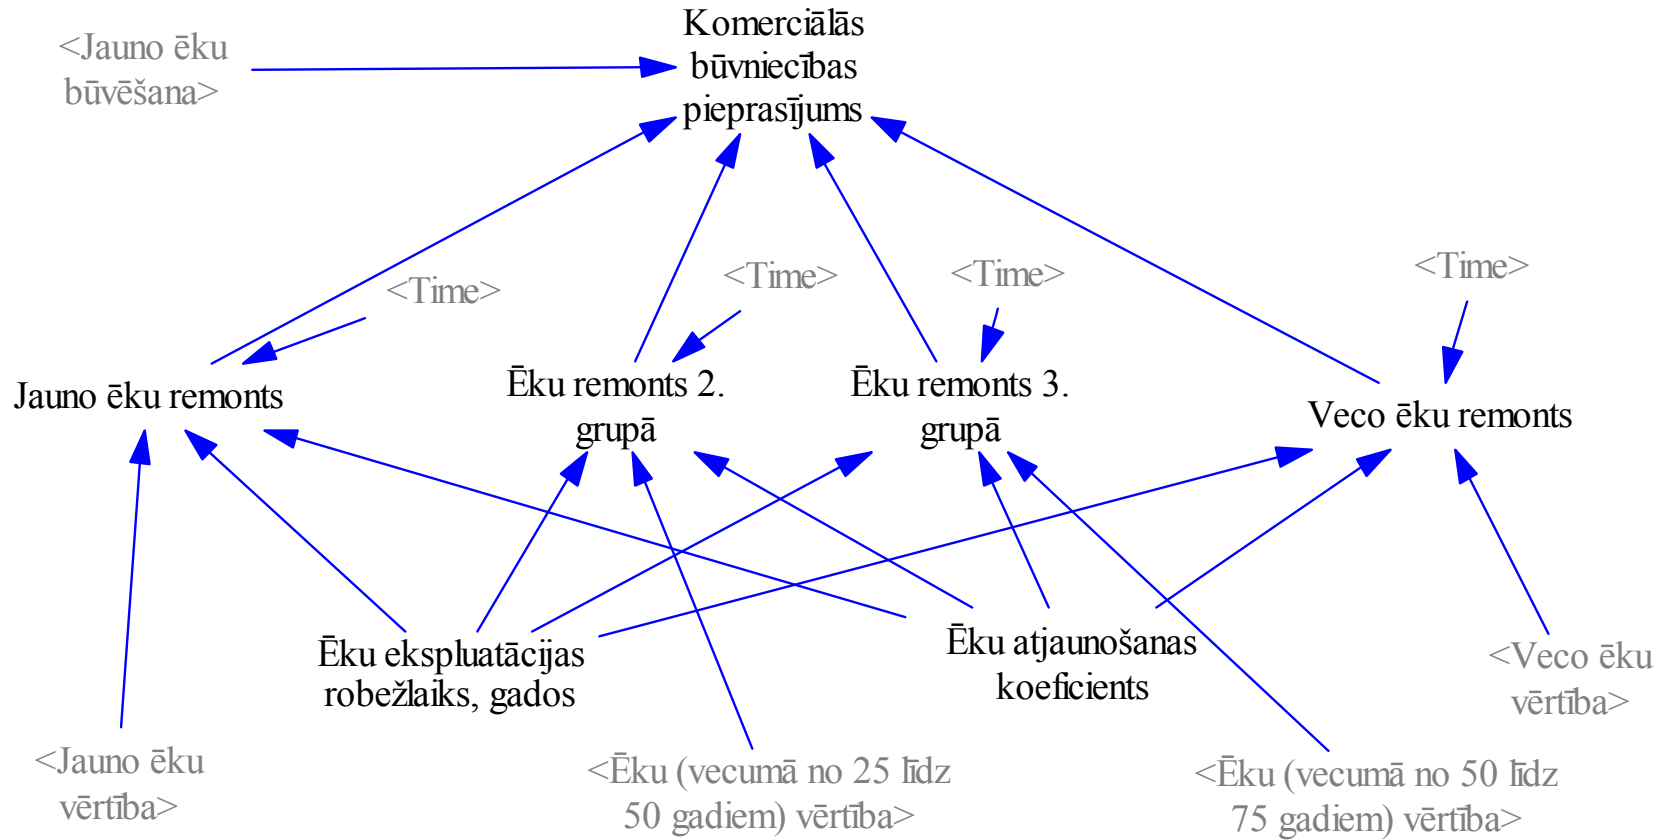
Komerciālās būvniecības pieprasījums

<Jauno ēku būvēšana>

<Time>

<Time>

<Time>

<Time>

Jauno ēku remonts

Ēku remonts 2. grupā

Ēku remonts 3. grupā

Veco ēku remonts

Ēku ekspluatācijas robežlaiks, gados

Ēku atjaunošanas koeficients

<Veco ēku vērtība>

<Jauno ēku vērtība>

<Ēku (vecumā no 25 līdz 50 gadiem) vērtība>

<Ēku (vecumā no 50 līdz 75 gadiem) vērtība>